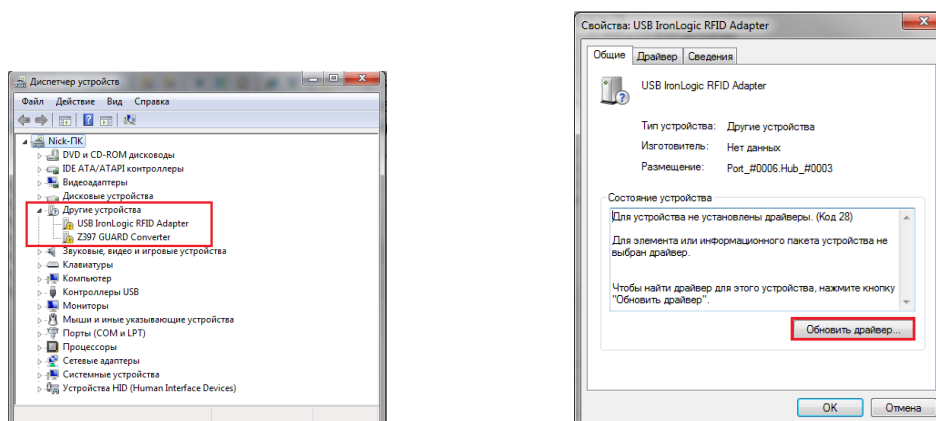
Диспетчер устройств

Файл Действие Вид Справка

Nick-ПК
DVD и CD-ROM дисководы
IDE ATA/ATAPI контроллеры
Видеоадаптеры
Дисковые устройства
Другие устройства
USB IronLogic RFID Adapter
Z397 GUARD Converter
Звуковые, видео и игровые устройства
Клавиатуры
Компьютер
Контроллеры USB
Мониторы
Мыши и иные указывающие устройства
Порты (COM и LPT)
Процессоры
Сетевые адаптеры
Системные устройства
Устройства HID (Human Interface Devices)

Свойства: USB IronLogic RFID Adapter

Общие Драйвер Сведения

USB IronLogic RFID Adapter

Тип устройства: Другие устройства
Изготовитель: Нет данных
Размещение: Port_#0006.Hub_#0003

Состояние устройства
Для устройства не установлены драйверы. (Код 28)

Для элемента или информационного пакета устройства не выбран драйвер.

Чтобы найти драйвер для этого устройства, нажмите кнопку "Обновить драйвер".

Обновить драйвер...

OK Отмена